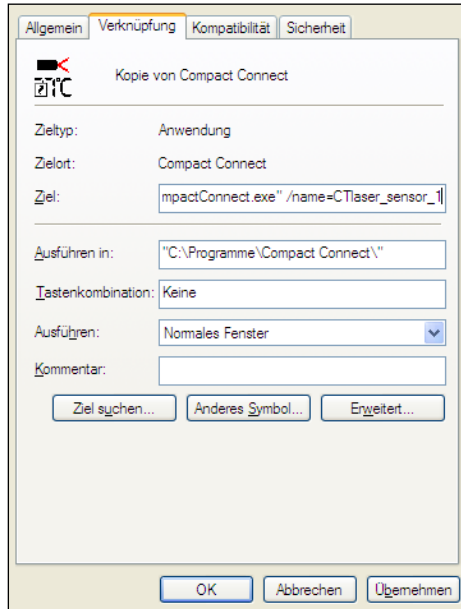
Allgemein | Verknüpfung | Kompatibilität | Sicherheit

Kopie von Compact Connect

Zieltyp: Anwendung

Zielort: Compact Connect

Ziel: mpactConnect.exe" /name=CTlaser_sensor_1

Ausführen in: "C:\Programme\Compact Connect\"

Tastenkombination: Keine

Ausführen: Normales Fenster

Kommentar:

Ziel suchen... | Anderes Symbol... | Erweitert...

OK | Abbrechen | Übernehmen